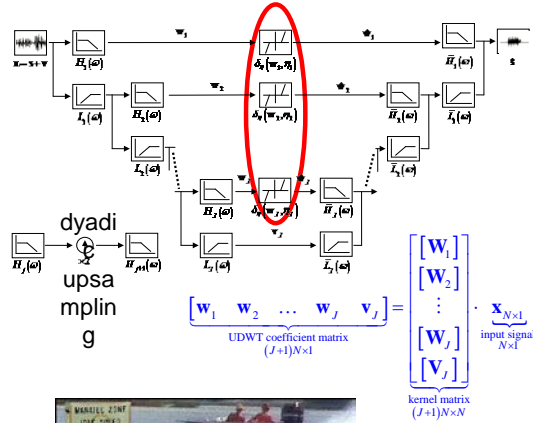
$x = s + v$

$H_1(\omega)$

$w_1$

$\hat{w}_1$

$\Delta_s(w_1, \eta_1)$

$\tilde{H}_1(\omega)$

$\hat{s}$

$L_1(\omega)$

$H_2(\omega)$

$w_2$

$\hat{w}_2$

$\Delta_s(w_2, \eta_2)$

$\tilde{H}_2(\omega)$

$\tilde{L}_1(\omega)$

$L_2(\omega)$

$\tilde{L}_2(\omega)$

$H_J(\omega)$

$w_J$

$\hat{w}_J$

$\Delta_s(w_J, \eta_J)$

$\tilde{H}_J(\omega)$

$L_J(\omega)$

$v_J$

$\tilde{L}_J(\omega)$

dyadi upsa mplin g

$H_j(\omega)$

$H_{j+1}(\omega)$

$\underbrace{\begin{bmatrix} w_1 & w_2 & \dots & w_J & v_J \end{bmatrix}}_{\substack{\text{UDWT coefficient matrix} \\ (J+1)N\times 1}} = \underbrace{\begin{bmatrix} [W_1] \\ [W_2] \\ \vdots \\ [W_J] \\ [V_J] \end{bmatrix}}_{\substack{\text{kernel matrix} \\ (J+1)N\times N}} \cdot \underbrace{x_{N\times 1}}_{\substack{\text{input signal} \\ N\times 1}}$

MARKIEL ZONE